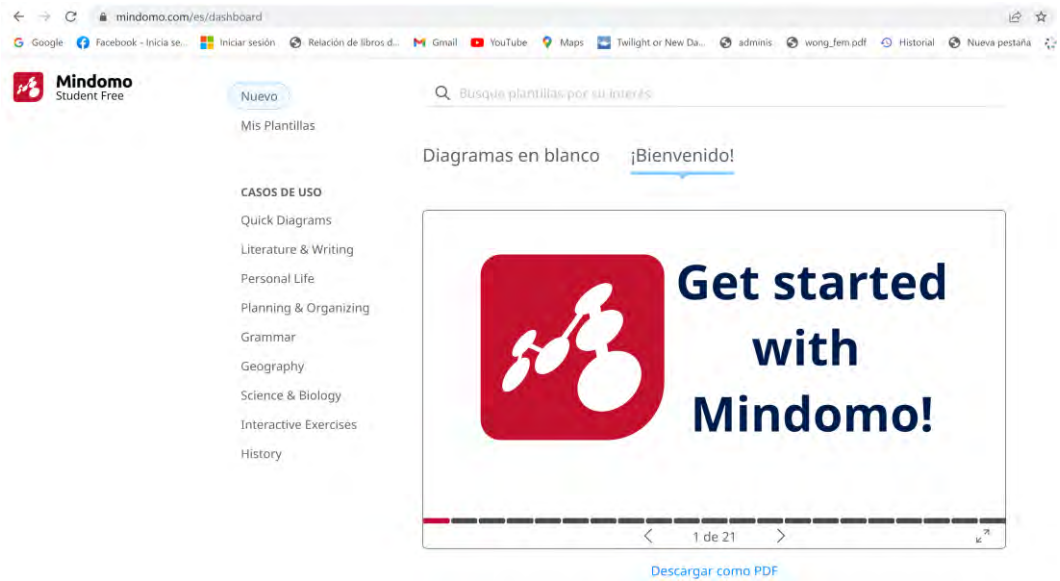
mindomo.com/es/dashboard

Google Facebook - Inicia se... Iniciar sesión Relación de libros d... Gmail YouTube Maps Twilight or New Da... adminis wong_fem.pdf Historial Nueva pestaña

Mindomo
Student Free

Nuevo
Mis Plantillas

Busque plantillas por su interés

Diagramas en blanco ¡Bienvenido!

CASOS DE USO
Quick Diagrams
Literature & Writing
Personal Life
Planning & Organizing
Grammar
Geography
Science & Biology
Interactive Exercises
History

Get started with Mindomo!

1 de 21

Descargar como PDF